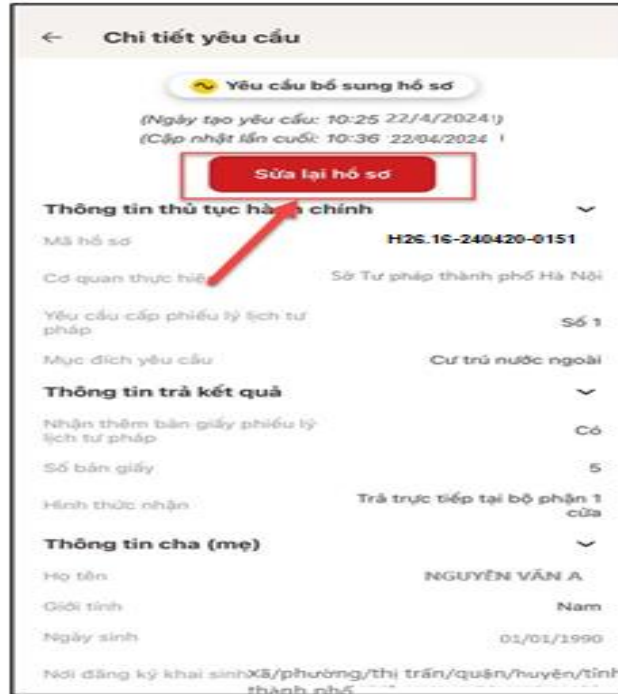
← Chi tiết yêu cầu

Yêu cầu bổ sung hồ sơ

(Ngày tạo yêu cầu: 10:25 22/4/2024)
(Cập nhật lần cuối: 10:36 22/04/2024)

Sửa lại hồ sơ

Thông tin thủ tục hành chính

Mã hồ sơ | H26.16-240420-0151

Cơ quan thực hiện | Sở Tư pháp thành phố Hà Nội

Yêu cầu cấp phiếu lý lịch tư pháp | Số 1

Mục đích yêu cầu | Cư trú nước ngoài

Thông tin trả kết quả

Nhận thêm bản giấy phiếu lý lịch tư pháp | Có

Số bản giấy | 5

Hình thức nhận | Trả trực tiếp tại bộ phận 1 cửa

Thông tin cha (mẹ)

Họ tên | NGUYỄN VĂN A

Giới tính | Nam

Ngày sinh | 01/01/1990

Nơi đăng ký khai sinh | Xã/phường/thị trấn/quận/huyện/tỉnh thành phố